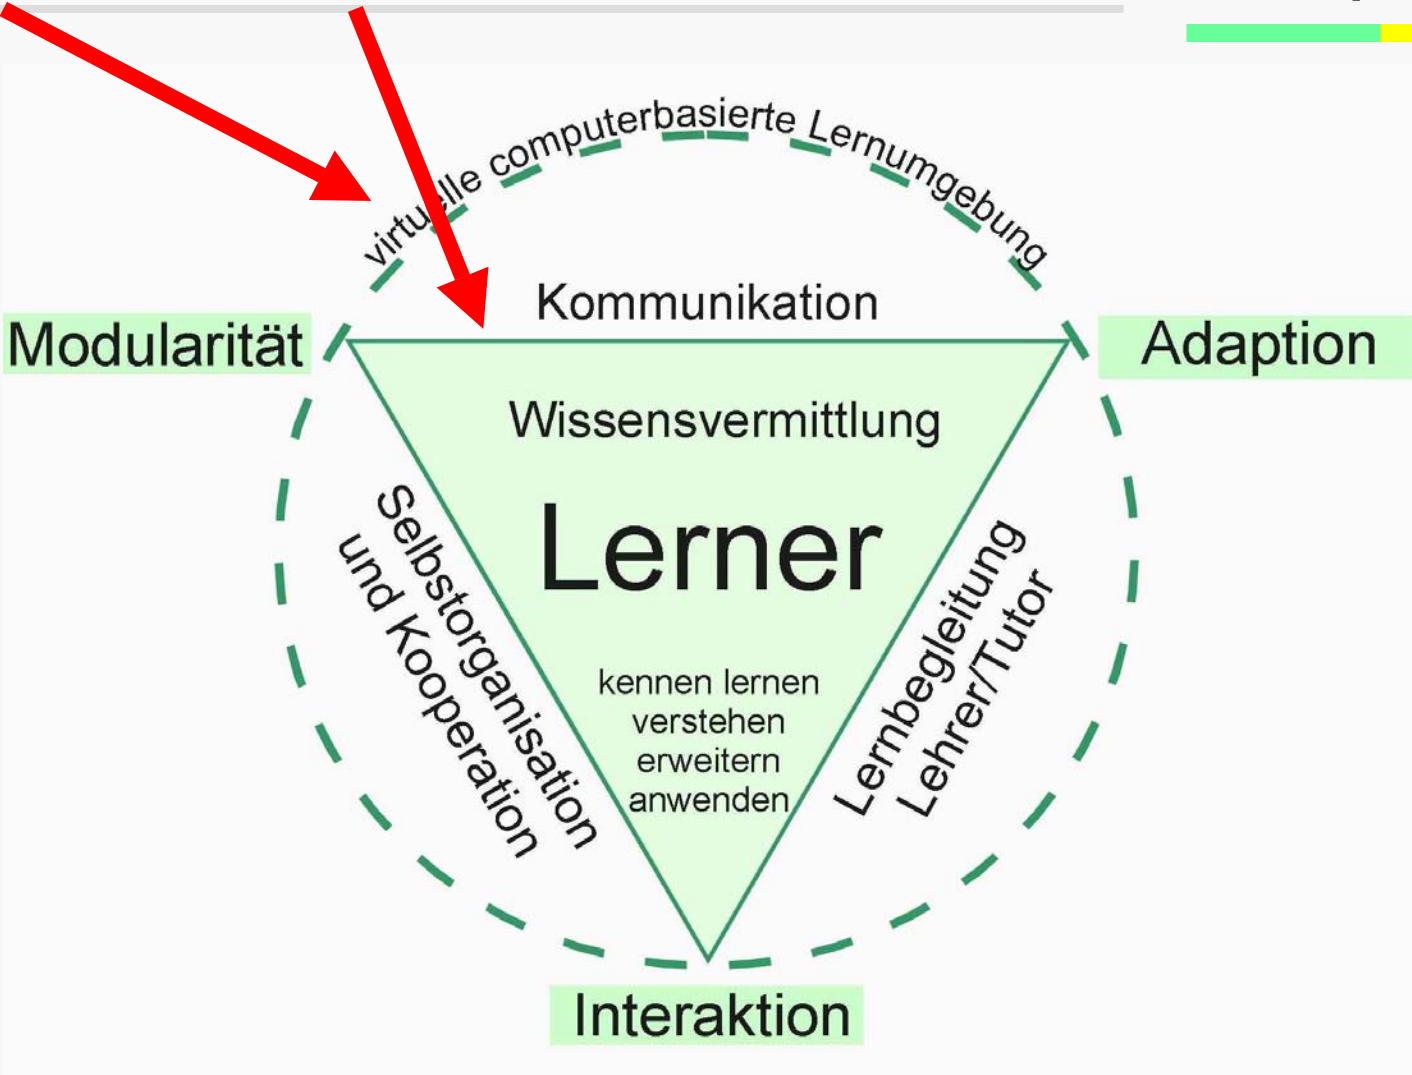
virtuelle computerbasierte Lernumgebung

Kommunikation

Modularität

Adaption

Wissensvermittlung

Lerner

Selbstorganisation und Kooperation

kennen lernen
verstehen
erweitern
anwenden

Lernbegleitung Lehrer/Tutor

Interaktion